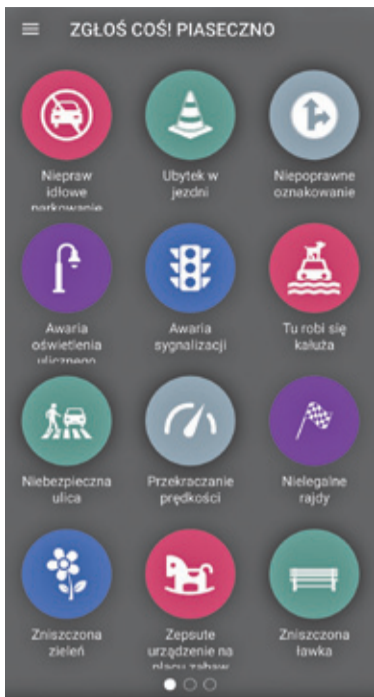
ZGŁOŚ COŚ! PIASECZNO

Niepraw idłowe parkowanie

Ubytek w jezdni

Niepoprawne oznakowanie

Awaria oświetlenia ulicznego

Awaria sygnalizacji

Tu robi się kałuża

Niebezpieczna ulica

Przekraczanie prędkości

Nielegalne rajdy

Zniszczona zieleń

Zepsute urządzenie na placu zabaw

Zniszczona ławka